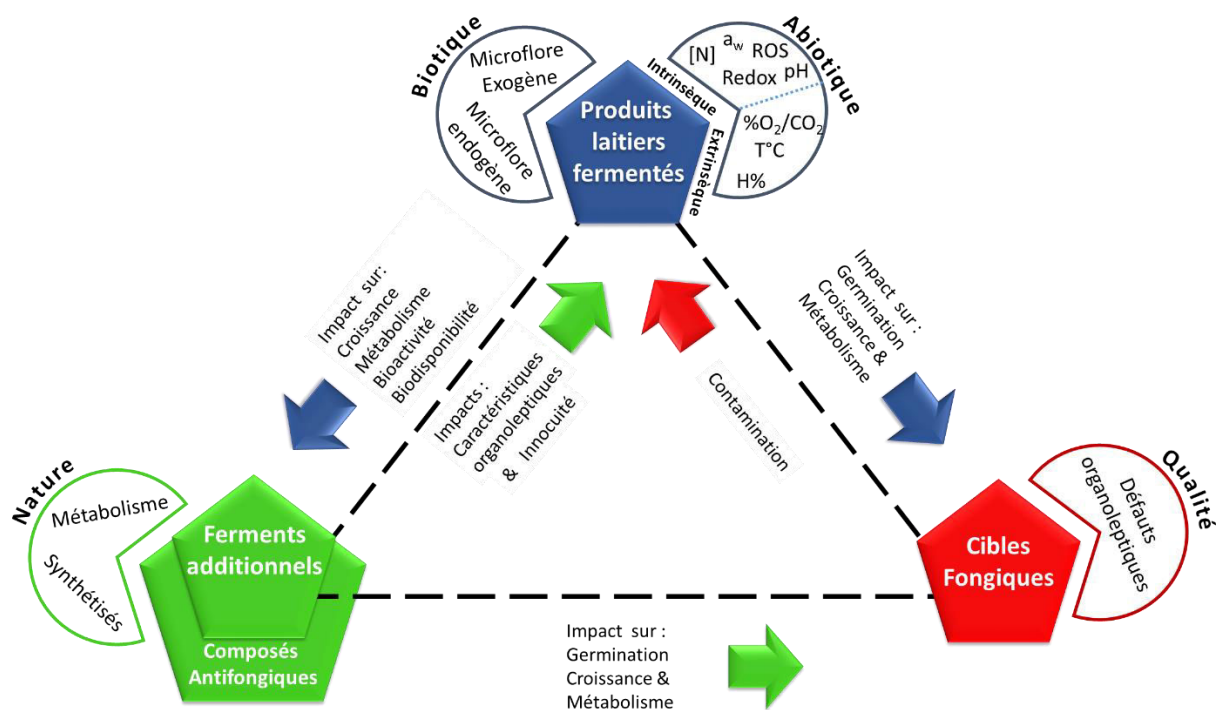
Biotique

Microflore Exogène

Microflore endogène

Abiotique

[N] $a_w$ ROS Redox pH

Intrinsèque

Extrinsèque

$\%O_2/CO_2$ T°C H%

Produits laitiers fermentés

Impact sur : Croissance Métabolisme Bioactivité Biodisponibilité

Impacts : Caractéristiques organoleptiques & Innocuité

Contamination

Impact sur : Germination Croissance & Métabolisme

Nature

Métabolisme

Synthétisés

Ferments additionnels

Composés Antifongiques

Qualité

Défauts organoleptiques

Cibles Fongiques

Impact sur : Germination Croissance & Métabolisme